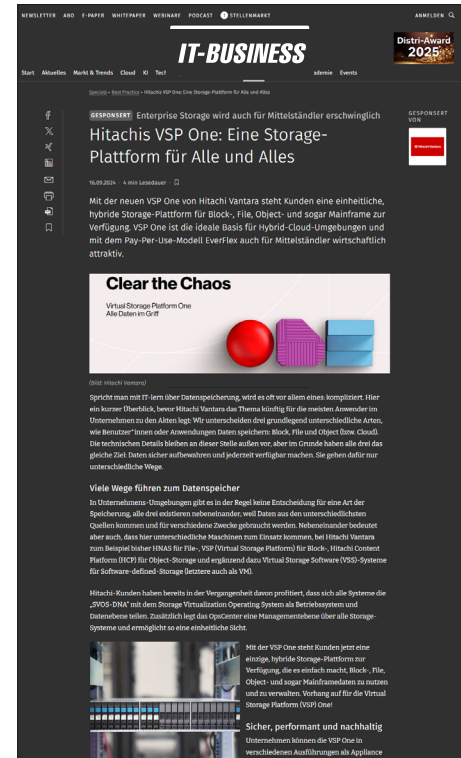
NEWSLETTER ABO E-PAPER WHITEPAPER WEBINARE PODCAST STELLENMARKT ANMELDEN

IT-BUSINESS

Distri-Award 2025

Start Aktuelles Markt & Trends Cloud KI Tec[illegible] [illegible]ademie Events

Specials » Best Practice » Hitachis VSP One: Eine Storage-Plattform für Alle und Alles

GESPONSERT Enterprise Storage wird auch für Mittelständler erschwinglich

Hitachis VSP One: Eine Storage-Plattform für Alle und Alles

16.09.2024 • 4 min Lesedauer

Mit der neuen VSP One von Hitachi Vantara steht Kunden eine einheitliche, hybride Storage-Plattform für Block-, File, Object- und sogar Mainframe zur Verfügung. VSP One ist die ideale Basis für Hybrid-Cloud-Umgebungen und mit dem Pay-Per-Use-Modell EverFlex auch für Mittelständler wirtschaftlich attraktiv.

GESPONSERT VON

Clear the Chaos

Virtual Storage Platform One
Alle Daten im Griff

(Bild: Hitachi Vantara)

Spricht man mit IT-lern über Datenspeicherung, wird es oft vor allem eines: kompliziert. Hier ein kurzer Überblick, bevor Hitachi Vantara das Thema künftig für die meisten Anwender im Unternehmen zu den Akten legt: Wir unterscheiden drei grundlegend unterschiedliche Arten, wie Benutzer*innen oder Anwendungen Daten speichern: Block, File und Object (bzw. Cloud). Die technischen Details bleiben an dieser Stelle außen vor, aber im Grunde haben alle drei das gleiche Ziel: Daten sicher aufbewahren und jederzeit verfügbar machen. Sie gehen dafür nur unterschiedliche Wege.

Viele Wege führen zum Datenspeicher

In Unternehmens-Umgebungen gibt es in der Regel keine Entscheidung für eine Art der Speicherung, alle drei existieren nebeneinander, weil Daten aus den unterschiedlichsten Quellen kommen und für verschiedene Zwecke gebraucht werden. Nebeneinander bedeutet aber auch, dass hier unterschiedliche Maschinen zum Einsatz kommen, bei Hitachi Vantara zum Beispiel bisher HNAS für File-, VSP (Virtual Storage Platform) für Block-, Hitachi Content Platform (HCP) für Object-Storage und ergänzend dazu Virtual Storage Software (VSS)-Systeme für Software-defined-Storage (letztere auch als VM).

Hitachi-Kunden haben bereits in der Vergangenheit davon profitiert, dass sich alle Systeme die „SVOS-DNA" mit dem Storage Virtualization Operating System als Betriebssystem und Datenebene teilen. Zusätzlich legt das OpsCenter eine Managementebene über alle Storage-Systeme und ermöglicht so eine einheitliche Sicht.

Mit der VSP One steht Kunden jetzt eine einzige, hybride Storage-Plattform zur Verfügung, die es einfach macht, Block-, File, Object- und sogar Mainframedaten zu nutzen und zu verwalten. Vorhang auf für die Virtual Storage Platform (VSP) One!

Sicher, performant und nachhaltig

Unternehmen können die VSP One in verschiedenen Ausführungen als Appliance